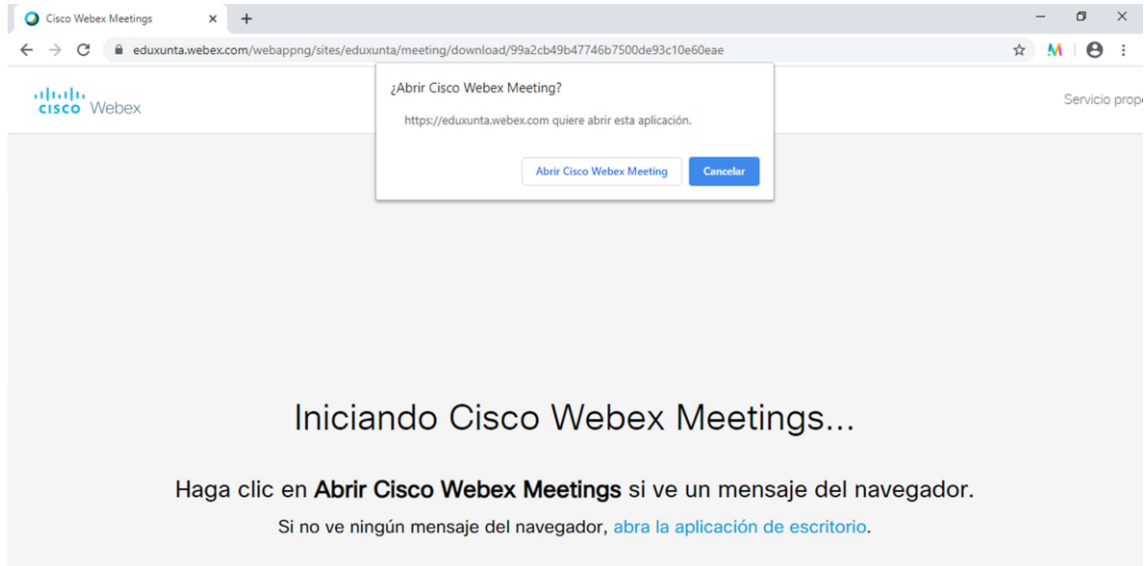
Cisco Webex Meetings × +

eduxunta.webex.com/webappng/sites/eduxunta/meeting/download/99a2cb49b47746b7500de93c10e60eae

cisco Webex

¿Abrir Cisco Webex Meeting?

https://eduxunta.webex.com quiere abrir esta aplicación.

Abrir Cisco Webex Meeting Cancelar

Servicio propo

Iniciando Cisco Webex Meetings...

Haga clic en **Abrir Cisco Webex Meetings** si ve un mensaje del navegador.

Si no ve ningún mensaje del navegador, abra la aplicación de escritorio.